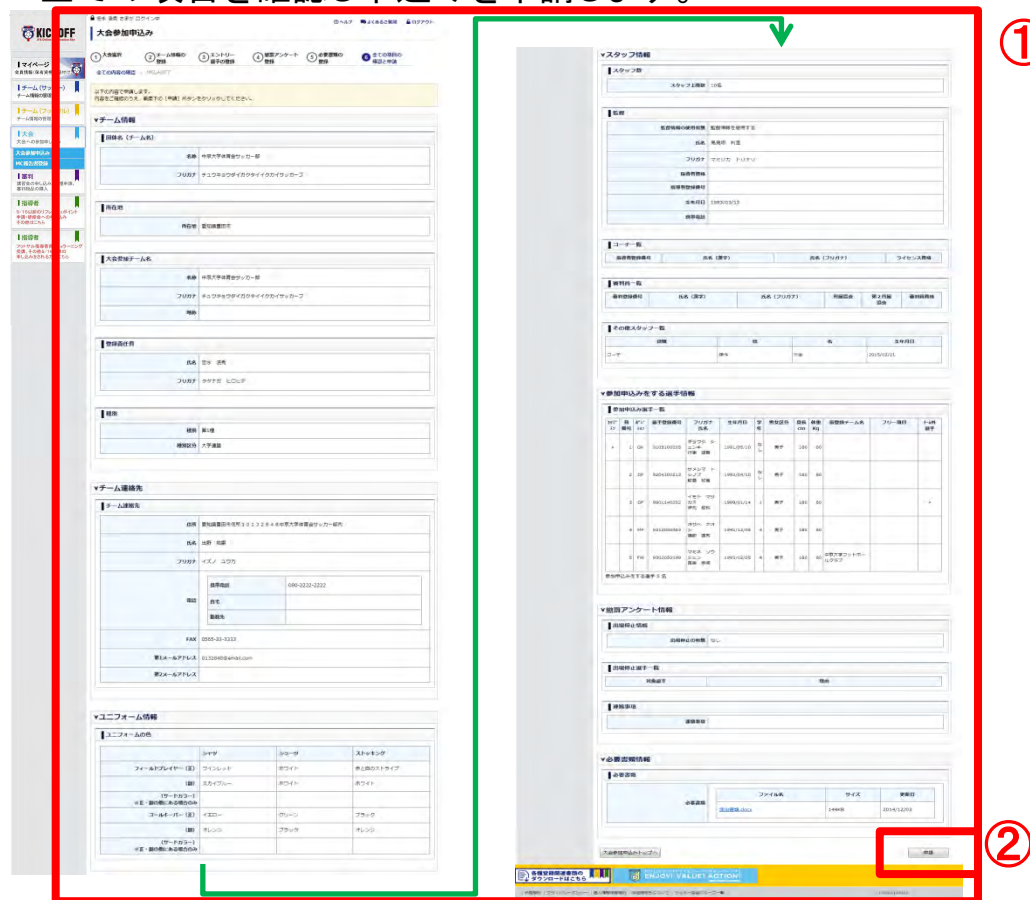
①

KICKOFF

マイページ
チーム（サッカー）
チーム（フットサル）
大会
大会参加申込み
登録
指導者
指導者

ヘルプ　よくあるご質問　ログアウト

大会参加申込み

1 大会選択　2 チーム情報の登録　3 エントリー選手の登録　4 練習アンケート登録　5 必要書類の登録　6 全ての項目の確認と申請

全ての内容の確認

以下の内容で申請します。
内容をご確認のうえ、画面下の［申請］ボタンをクリックしてください。

▼チーム情報

団体名（チーム名）
名称　中京大学付属中京サッカー部
フリガナ　チュウキョウダイガクフゾクチュウキョウサッカーブ

所在地
所在地　愛知県豊田市

大会参加チーム名
名称　中京大学付属中京サッカー部
フリガナ　チュウキョウダイガクフゾクチュウキョウサッカーブ
略称

登録責任者
氏名　宮分　法秀
フリガナ　ミヤブン　ヒロヒデ

種別
種別　第1種
種別区分　大学連盟

▼チーム連絡先

チーム連絡先
住所　愛知県豊田市
氏名　出野　和彦
フリガナ　イズノ　カズヒコ
電話　携帯電話　090-2222-2222　自宅　勤務先
FAX　0565-22-3333
第1メールアドレス
第2メールアドレス

▼ユニフォーム情報

ユニフォームの色
| | シャツ | ショーツ | ストッキング |
|---|---|---|---|
| フィールドプレイヤー（正） | ワインレッド | ホワイト | 赤と白のストライプ |
| （副） | スカイブルー | ホワイト | ホワイト |
| （サードカラー）※正・副の他にある場合のみ | | | |
| ゴールキーパー（正） | イエロー | グリーン | ブラック |
| （副） | オレンジ | ブラック | オレンジ |
| （サードカラー）※正・副の他にある場合のみ | | | |

▼スタッフ情報

スタッフ数
スタッフ上限数　10名

監督
監督情報の使用有無　監督情報を使用する
氏名
フリガナ
指導者資格
指導者登録番号
生年月日
携帯電話

コーチ一覧
| 指導者登録番号 | 氏名（漢字） | 氏名（フリガナ） | ライセンス資格 |
|---|---|---|---|

審判員一覧
| 審判登録番号 | 氏名（漢字） | 氏名（フリガナ） | 所属区分 | 第1月報頒布 | 審判員資格 |
|---|---|---|---|---|---|

その他スタッフ一覧
| 役職 | 姓 | 名 | 生年月日 |
|---|---|---|---|
| コーチ | | | |

▼参加申込みをする選手情報

参加申込み選手一覧
参加申込みをする選手 5 名

▼練習アンケート情報

出場停止情報
出場停止の有無　なし

出場停止選手一覧
| 対象選手 | 理由 |
|---|---|

連絡事項
連絡事項

▼必要書類情報

必要書類
| | ファイル名 | サイズ | 更新日 |
|---|---|---|---|
| 必要書類 | | | 2014/12/01 |

大会参加申込みトップへ

②

申請

ENJOY! VALUE! ACTION!